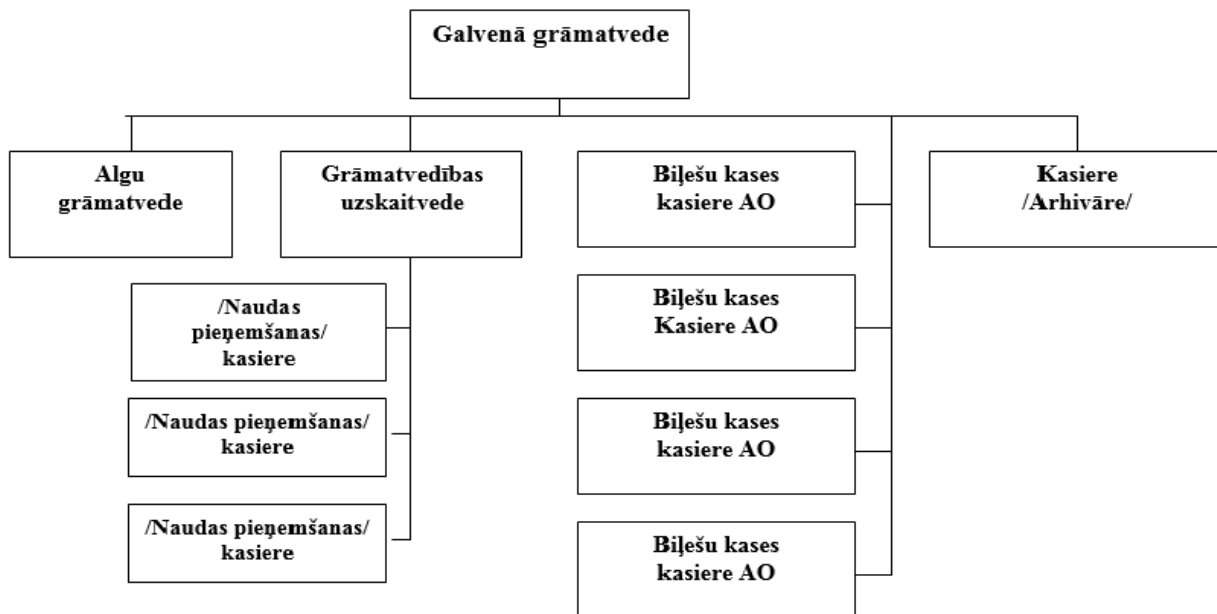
Galvenā grāmatvede

Algu grāmatvede

Grāmatvedības uzskaitvede

/Naudas pieņemšanas/ kasiere

/Naudas pieņemšanas/ kasiere

/Naudas pieņemšanas/ kasiere

Biļešu kases kasiere AO

Biļešu kases Kasiere AO

Biļešu kases kasiere AO

Biļešu kases kasiere AO

Kasiere /Arhivāre/